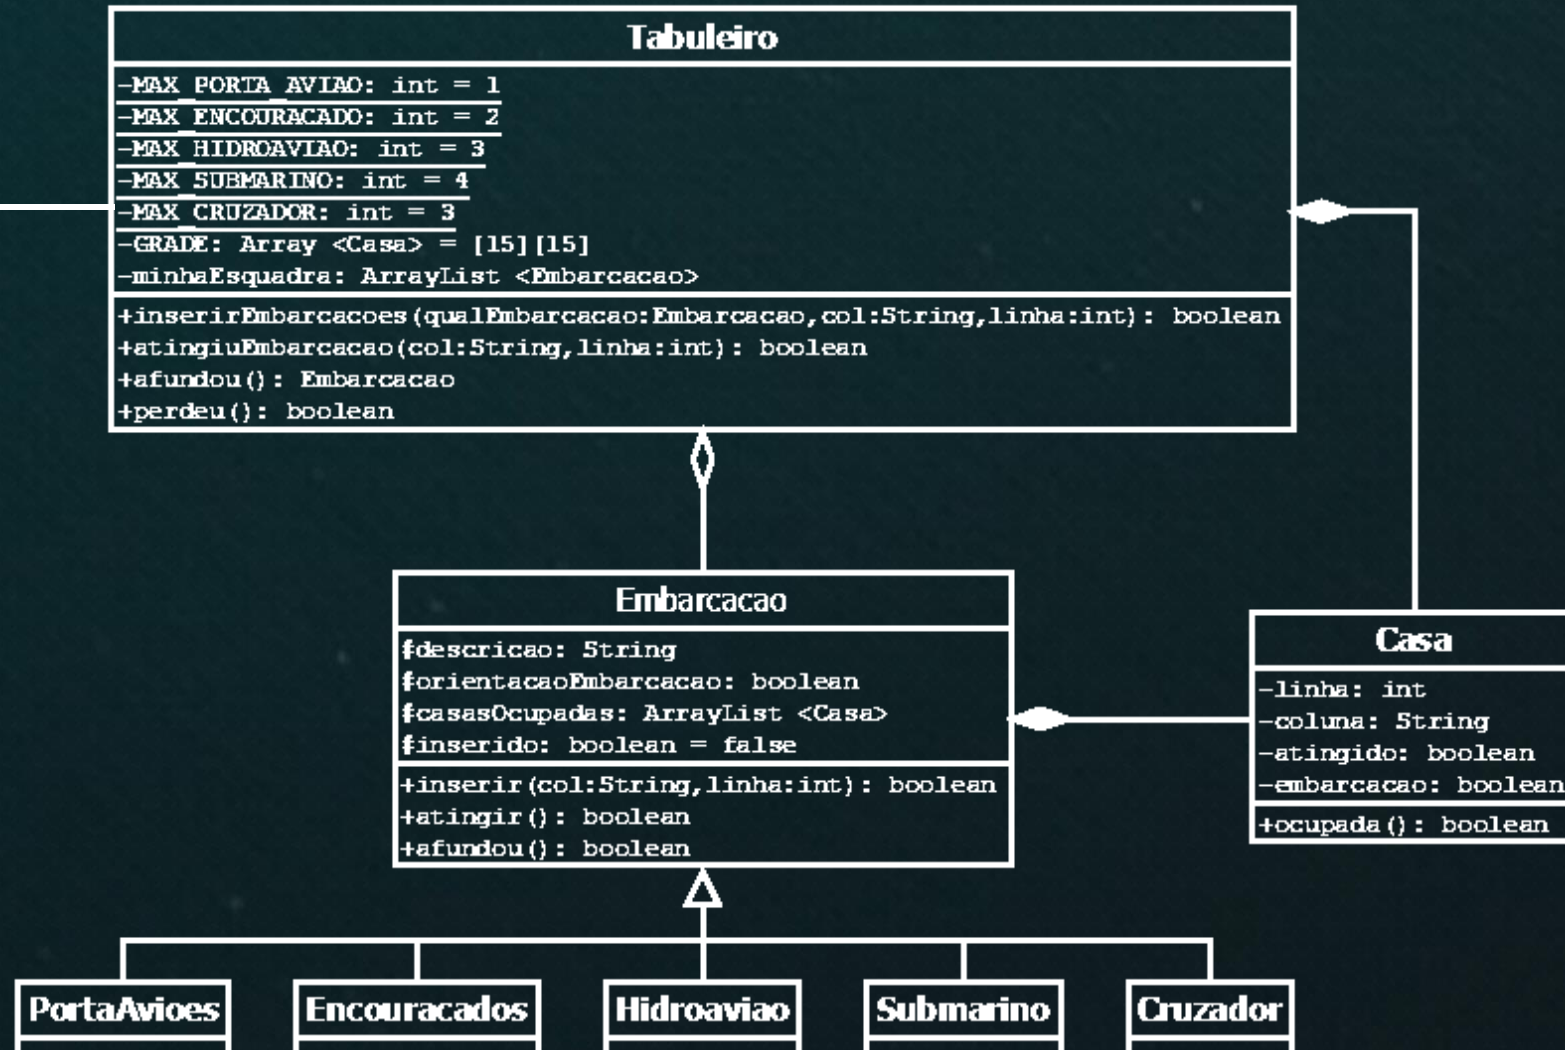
Tabuleiro

-MAX_PORTA_AVIAO: int = 1
-MAX_ENCOURACADO: int = 2
-MAX_HIDROAVIAO: int = 3
-MAX_SUBMARINO: int = 4
-MAX_CRUZADOR: int = 3
-GRADE: Array <Casa> = [15][15]
-minhaEsquadra: ArrayList <Embarcacao>

+inserirEmbarcacoes(qualEmbarcacao:Embarcacao,col:String,linha:int): boolean
+atingiuEmbarcacao(col:String,linha:int): boolean
+afundou(): Embarcacao
+perdeu(): boolean

Embarcacao

#descricao: String
#orientacaoEmbarcacao: boolean
#casasOcupadas: ArrayList <Casa>
#inserido: boolean = false

+inserir(col:String,linha:int): boolean
+atingir(): boolean
+afundou(): boolean

Casa

-linha: int
-coluna: String
-atingido: boolean
-embarcacao: boolean

+ocupada(): boolean

PortaAvioes

Encouracados

Hidroaviao

Submarino

Cruzador